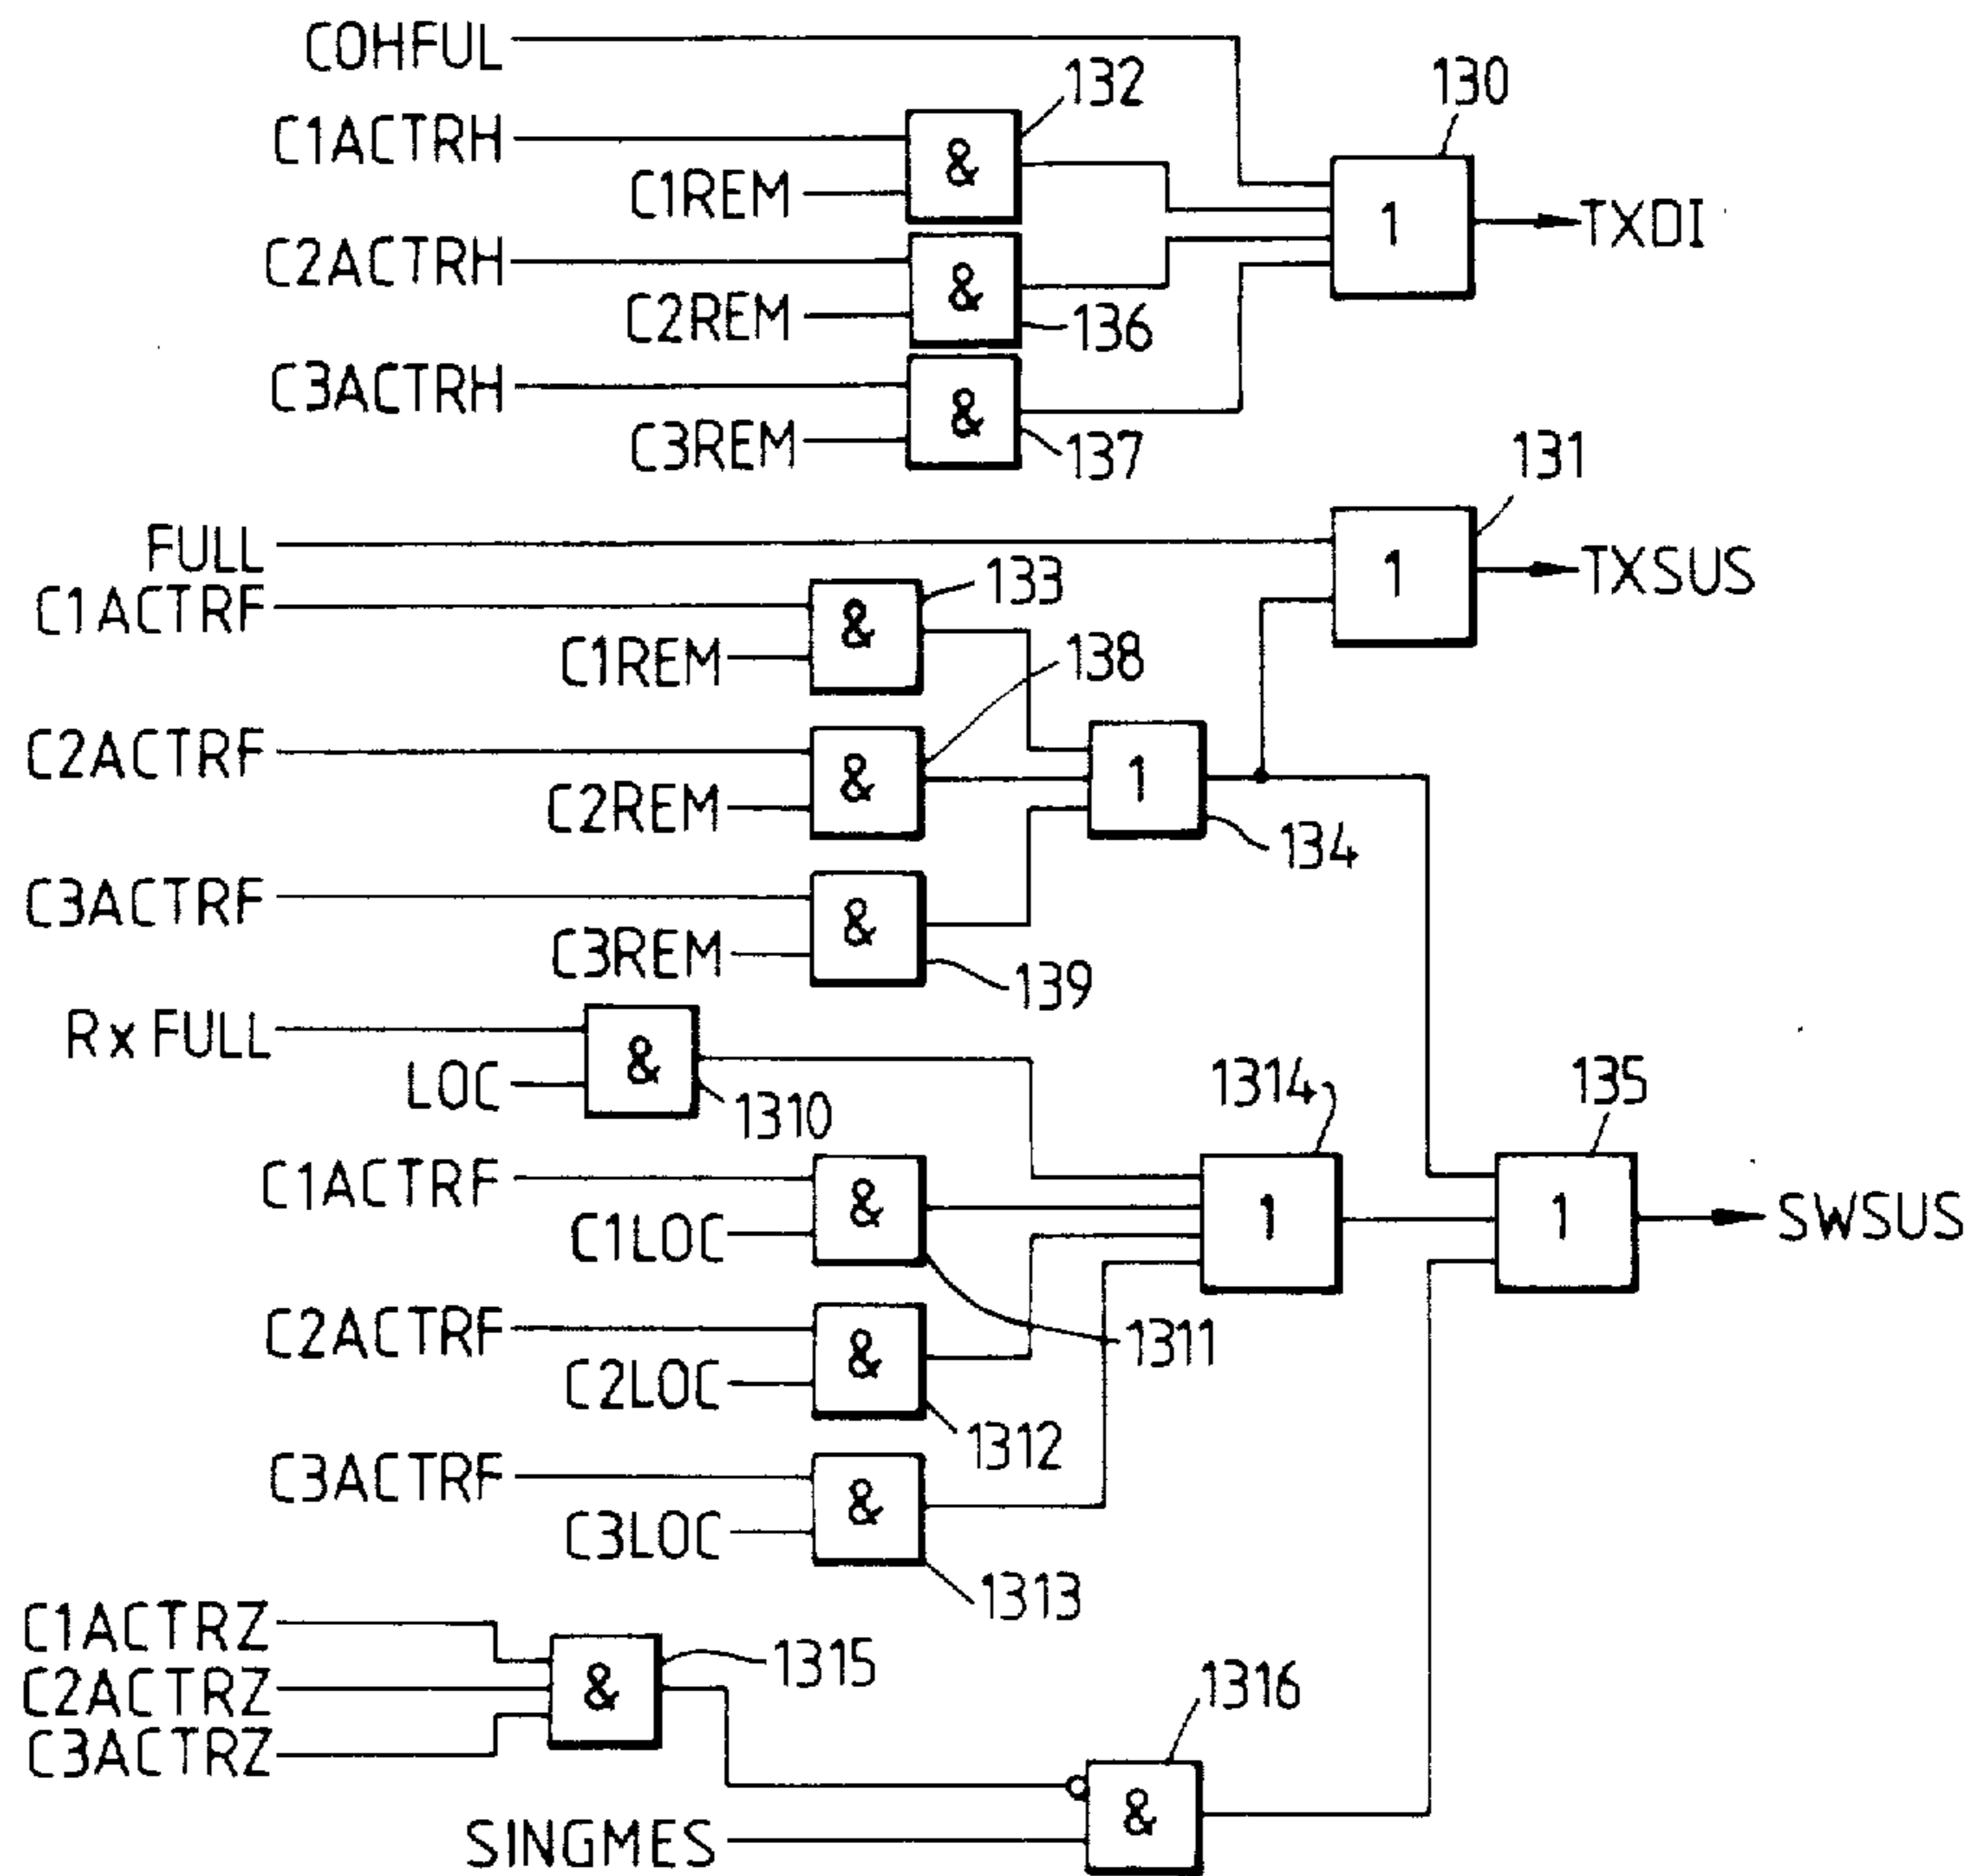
COHFUL
132
130
C1ACTRH
&
C1REM
1
TXDI
C2ACTRH
&
C2REM
136
C3ACTRH
&
C3REM
137
131
FULL
1
TXSUS
C1ACTRF
133
&
C1REM
138
C2ACTRF
&
1
C2REM
134
C3ACTRF
&
C3REM
139
Rx FULL
&
LOC
1310
1314
135
C1ACTRF
&
C1LOC
1
1
SWSUS
C2ACTRF
1311
&
C2LOC
1312
C3ACTRF
&
C3LOC
1313
C1ACTRZ
1315
C2ACTRZ
&
C3ACTRZ
1316
&
SINGMES